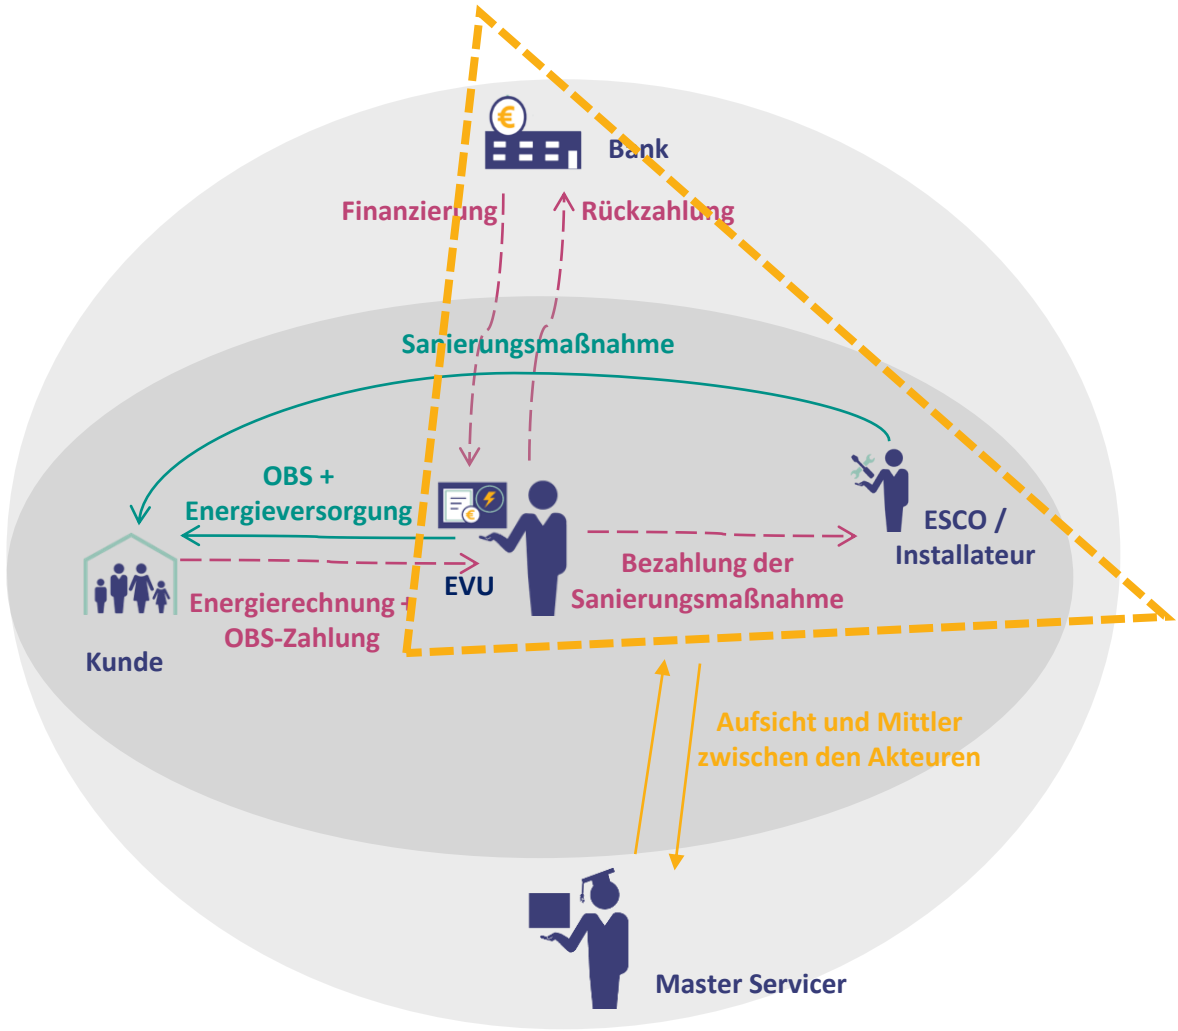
Bank

Finanzierung

Rückzahlung

Sanierungsmaßnahme

OBS + Energieversorgung

EVU

ESCO / Installateur

Bezahlung der Sanierungsmaßnahme

Energierechnung + OBS-Zahlung

Kunde

Aufsicht und Mittler zwischen den Akteuren

Master Servicer